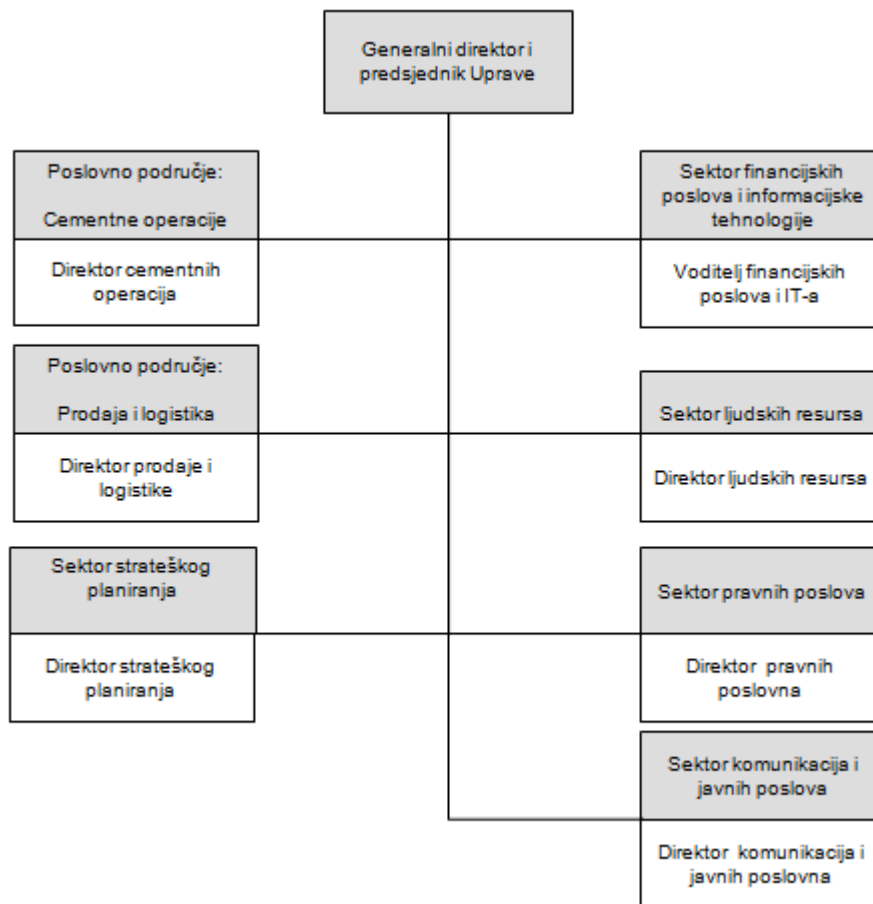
Generalni direktor i predsjednik Uprave

Poslovno područje:

Cementne operacije

Direktor cementnih operacija

Sektor financijskih poslova i informacijske tehnologije

Voditelj financijskih poslova i IT-a

Poslovno područje:

Prodaja i logistika

Direktor prodaje i logistike

Sektor ljudskih resursa

Direktor ljudskih resursa

Sektor strateškog planiranja

Direktor strateškog planiranja

Sektor pravnih poslova

Direktor pravnih poslovna

Sektor komunikacija i javnih poslova

Direktor komunikacija i javnih poslovna